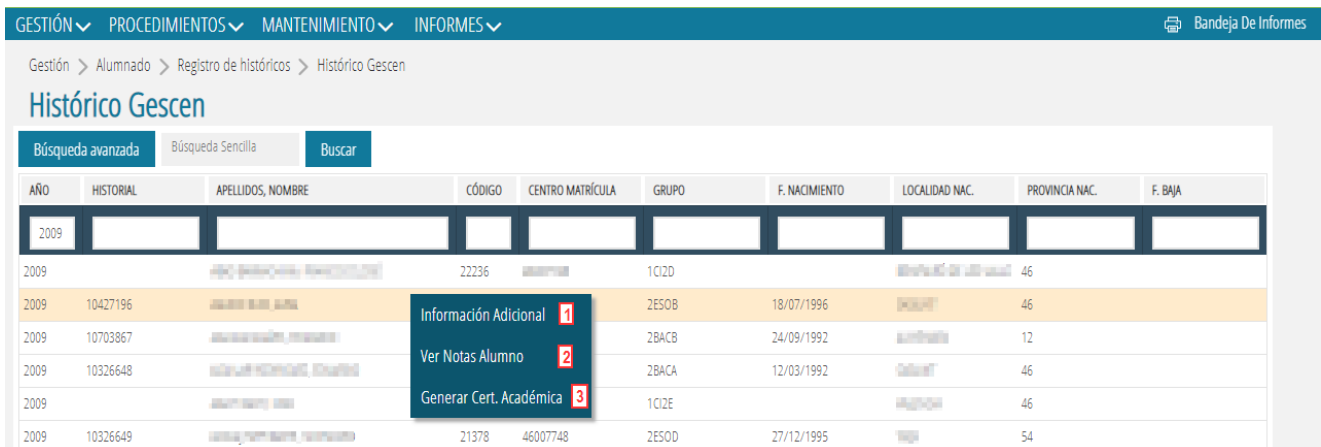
GESTIÓN PROCEDIMIENTOS MANTENIMIENTO INFORMES Bandeja De Informes

Gestión > Alumnado > Registro de históricos > Histórico Gescen

Histórico Gescen

Búsqueda avanzada Búsqueda Sencilla Buscar

| AÑO | HISTORIAL | APELLIDOS, NOMBRE | CÓDIGO | CENTRO MATRÍCULA | GRUPO | F. NACIMIENTO | LOCALIDAD NAC. | PROVINCIA NAC. | F. BAJA |
|---|---|---|---|---|---|---|---|---|---|
| 2009 | | | | | | | | | |
| 2009 | | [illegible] | 22236 | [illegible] | 1CI2D | | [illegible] | 46 | |
| 2009 | 10427196 | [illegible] | | | 2ESOB | 18/07/1996 | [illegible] | 46 | |
| 2009 | 10703867 | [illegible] | | | 2BACB | 24/09/1992 | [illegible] | 12 | |
| 2009 | 10326648 | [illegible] | | | 2BACA | 12/03/1992 | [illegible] | 46 | |
| 2009 | | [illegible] | | | 1CI2E | | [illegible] | 46 | |
| 2009 | 10326649 | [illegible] | 21378 | 46007748 | 2ESOD | 27/12/1995 | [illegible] | 54 | |

Información Adicional 1
Ver Notas Alumno 2
Generar Cert. Académica 3